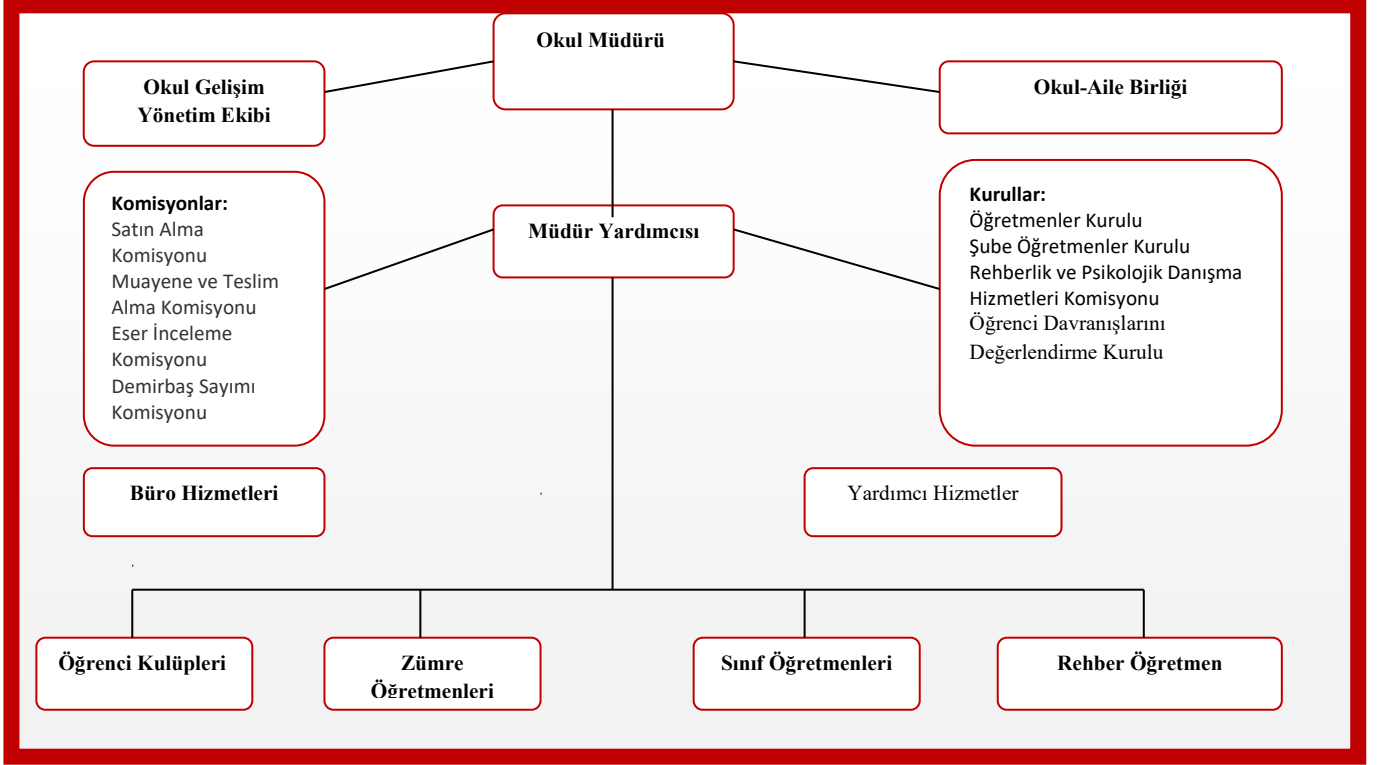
Okul Müdürü

Okul Gelişim Yönetim Ekibi

Okul-Aile Birliği

Komisyonlar:
Satın Alma Komisyonu
Muayene ve Teslim Alma Komisyonu
Eser İnceleme Komisyonu
Demirbaş Sayımı Komisyonu

Müdür Yardımcısı

Kurullar:
Öğretmenler Kurulu
Şube Öğretmenler Kurulu
Rehberlik ve Psikolojik Danışma Hizmetleri Komisyonu
Öğrenci Davranışlarını Değerlendirme Kurulu

Büro Hizmetleri

Yardımcı Hizmetler

Öğrenci Kulüpleri

Zümre Öğretmenleri

Sınıf Öğretmenleri

Rehber Öğretmen